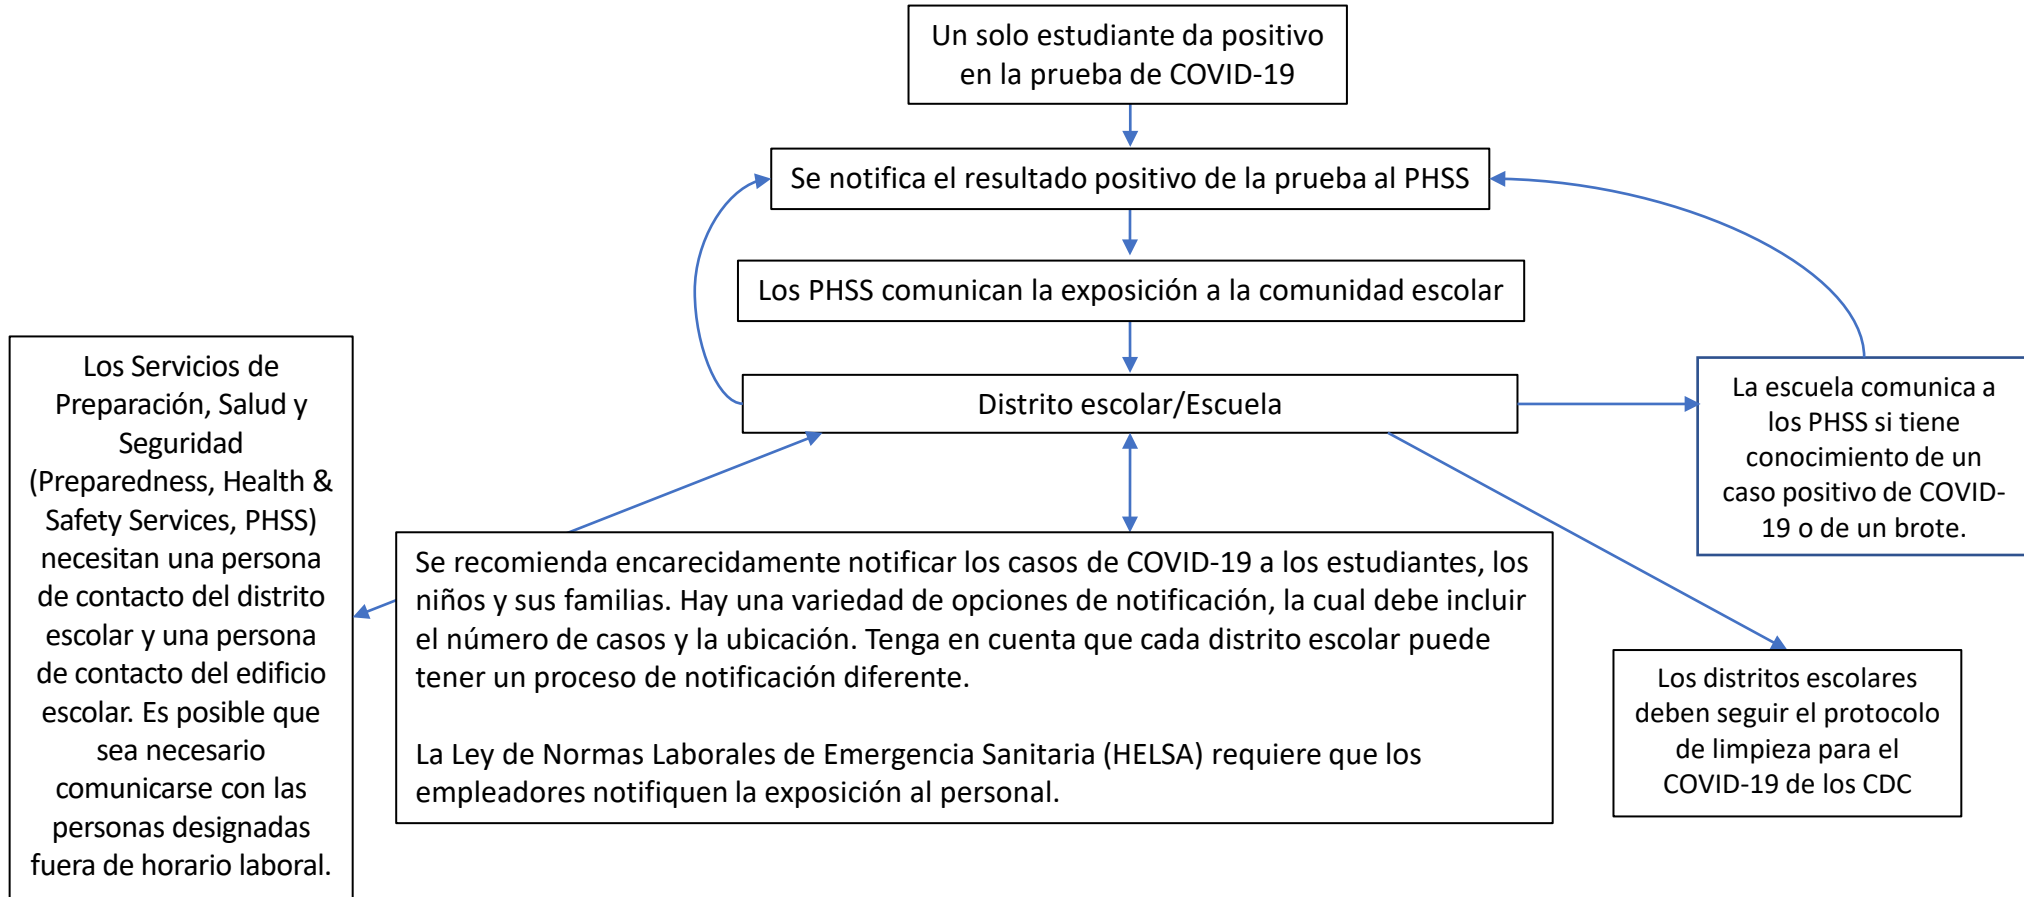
Un solo estudiante da positivo en la prueba de COVID-19

Se notifica el resultado positivo de la prueba al PHSS

Los PHSS comunican la exposición a la comunidad escolar

Distrito escolar/Escuela

La escuela comunica a los PHSS si tiene conocimiento de un caso positivo de COVID-19 o de un brote.

Los Servicios de Preparación, Salud y Seguridad (Preparedness, Health & Safety Services, PHSS) necesitan una persona de contacto del distrito escolar y una persona de contacto del edificio escolar. Es posible que sea necesario comunicarse con las personas designadas fuera de horario laboral.

Se recomienda encarecidamente notificar los casos de COVID-19 a los estudiantes, los niños y sus familias. Hay una variedad de opciones de notificación, la cual debe incluir el número de casos y la ubicación. Tenga en cuenta que cada distrito escolar puede tener un proceso de notificación diferente.

La Ley de Normas Laborales de Emergencia Sanitaria (HELSA) requiere que los empleadores notifiquen la exposición al personal.

Los distritos escolares deben seguir el protocolo de limpieza para el COVID-19 de los CDC